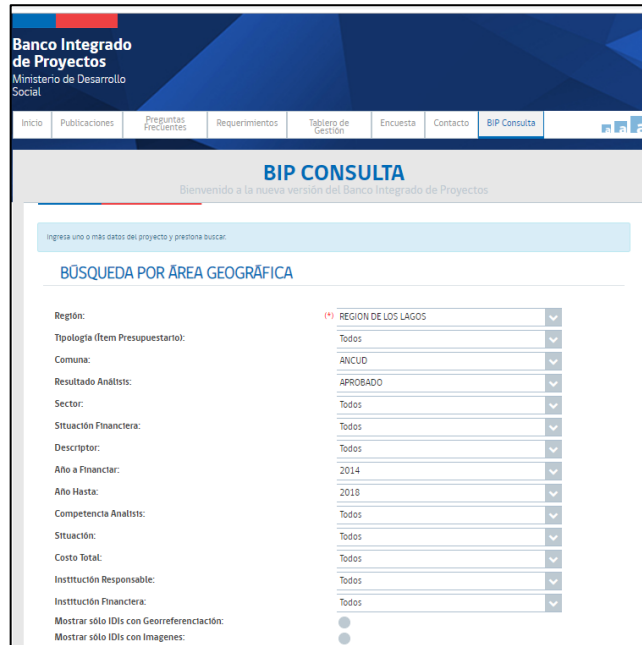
Banco Integrado de Proyectos
Ministerio de Desarrollo Social

Inicio | Publicaciones | Preguntas Frecuentes | Requerimientos | Tablero de Gestión | Encuesta | Contacto | BIP Consulta

a a a

BIP CONSULTA
Bienvenido a la nueva versión del Banco Integrado de Proyectos

Ingresa uno o más datos del proyecto y presiona buscar.

BÚSQUEDA POR ÁREA GEOGRÁFICA

| | |
|---|---|
| Región: | (*) REGION DE LOS LAGOS |
| Tipología (Ítem Presupuestario): | Todos |
| Comuna: | ANCUD |
| Resultado Análisis: | APROBADO |
| Sector: | Todos |
| Situación Financiera: | Todos |
| Descriptor: | Todos |
| Año a Financiar: | 2014 |
| Año Hasta: | 2018 |
| Competencia Analista: | Todos |
| Situación: | Todos |
| Costo Total: | Todos |
| Institución Responsable: | Todos |
| Institución Financiera: | Todos |
| Mostrar sólo IDIs con Georreferenciación: | |
| Mostrar sólo IDIs con Imagenes: | |